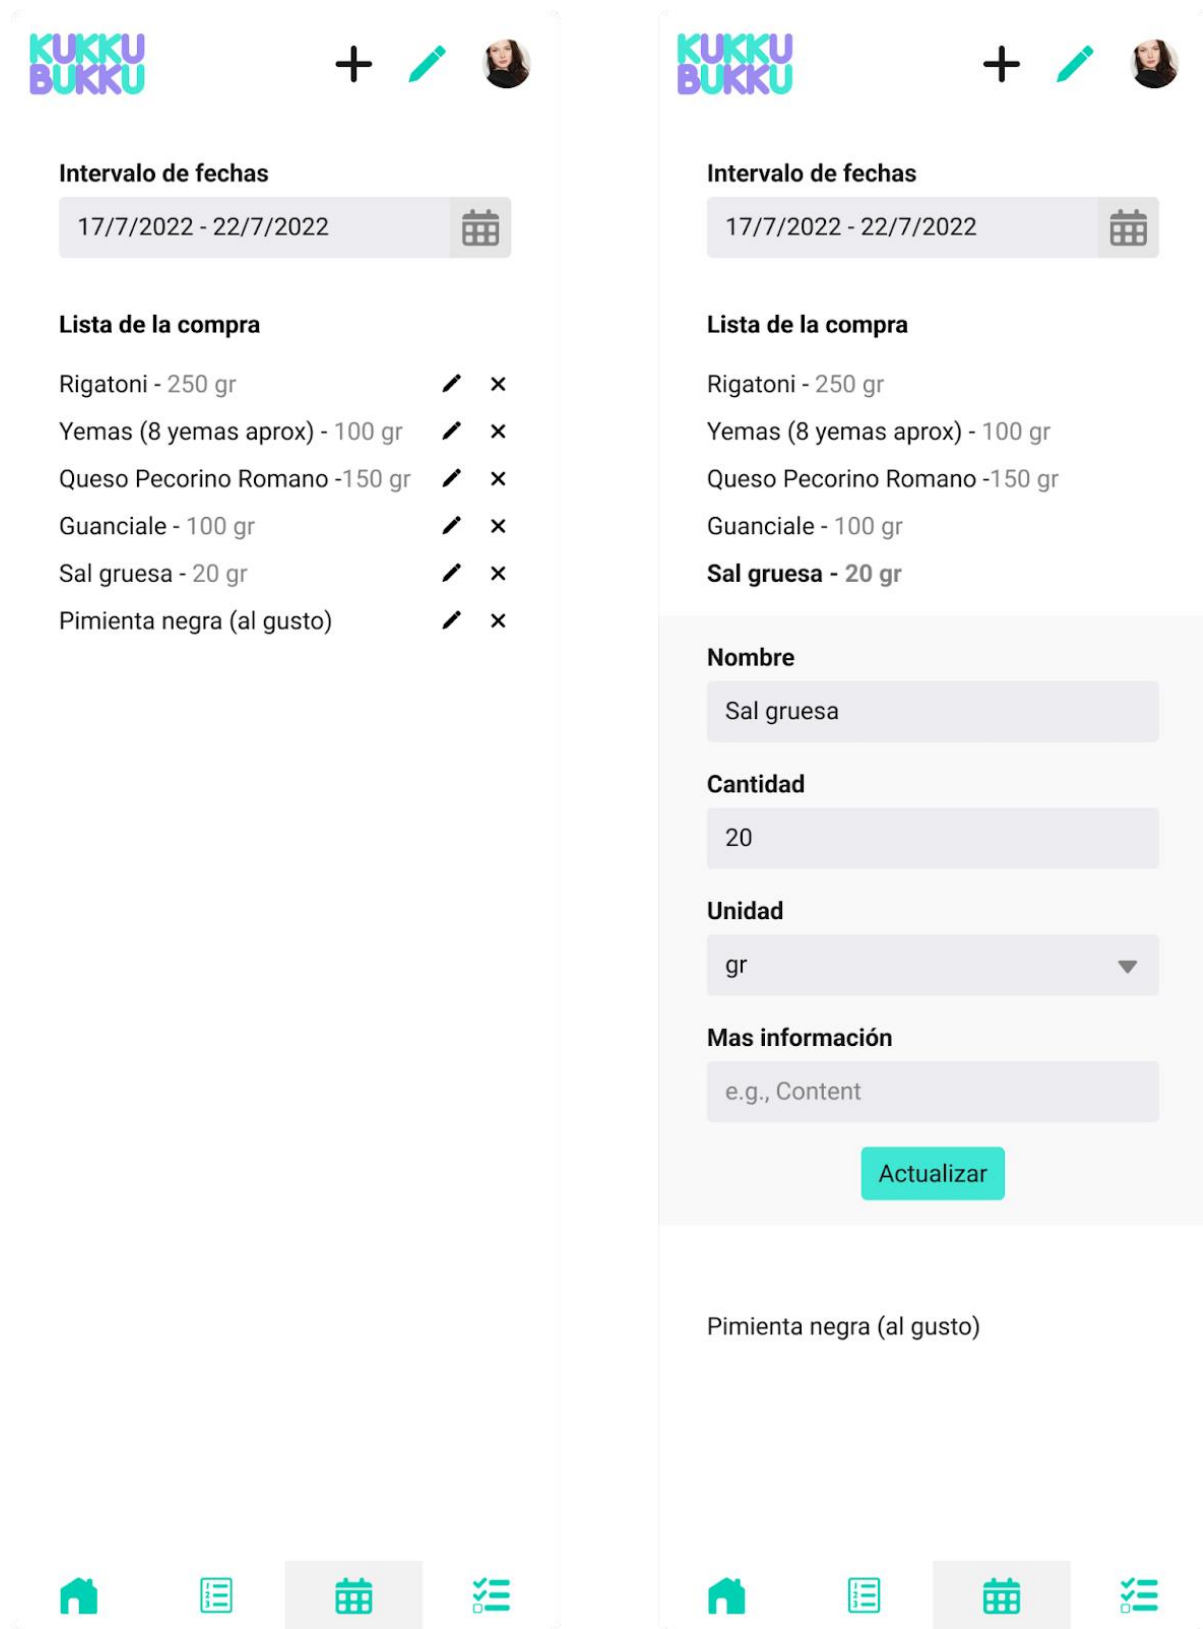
KUKKU BUKKU

Intervalo de fechas

17/7/2022 - 22/7/2022

Lista de la compra

Rigatoni - 250 gr
Yemas (8 yemas aprox) - 100 gr
Queso Pecorino Romano -150 gr
Guanciale - 100 gr
Sal gruesa - 20 gr
Pimienta negra (al gusto)

KUKKU BUKKU

Intervalo de fechas

17/7/2022 - 22/7/2022

Lista de la compra

Rigatoni - 250 gr
Yemas (8 yemas aprox) - 100 gr
Queso Pecorino Romano -150 gr
Guanciale - 100 gr
Sal gruesa - 20 gr

Nombre
Sal gruesa

Cantidad
20

Unidad
gr

Mas información
e.g., Content

Actualizar

Pimienta negra (al gusto)